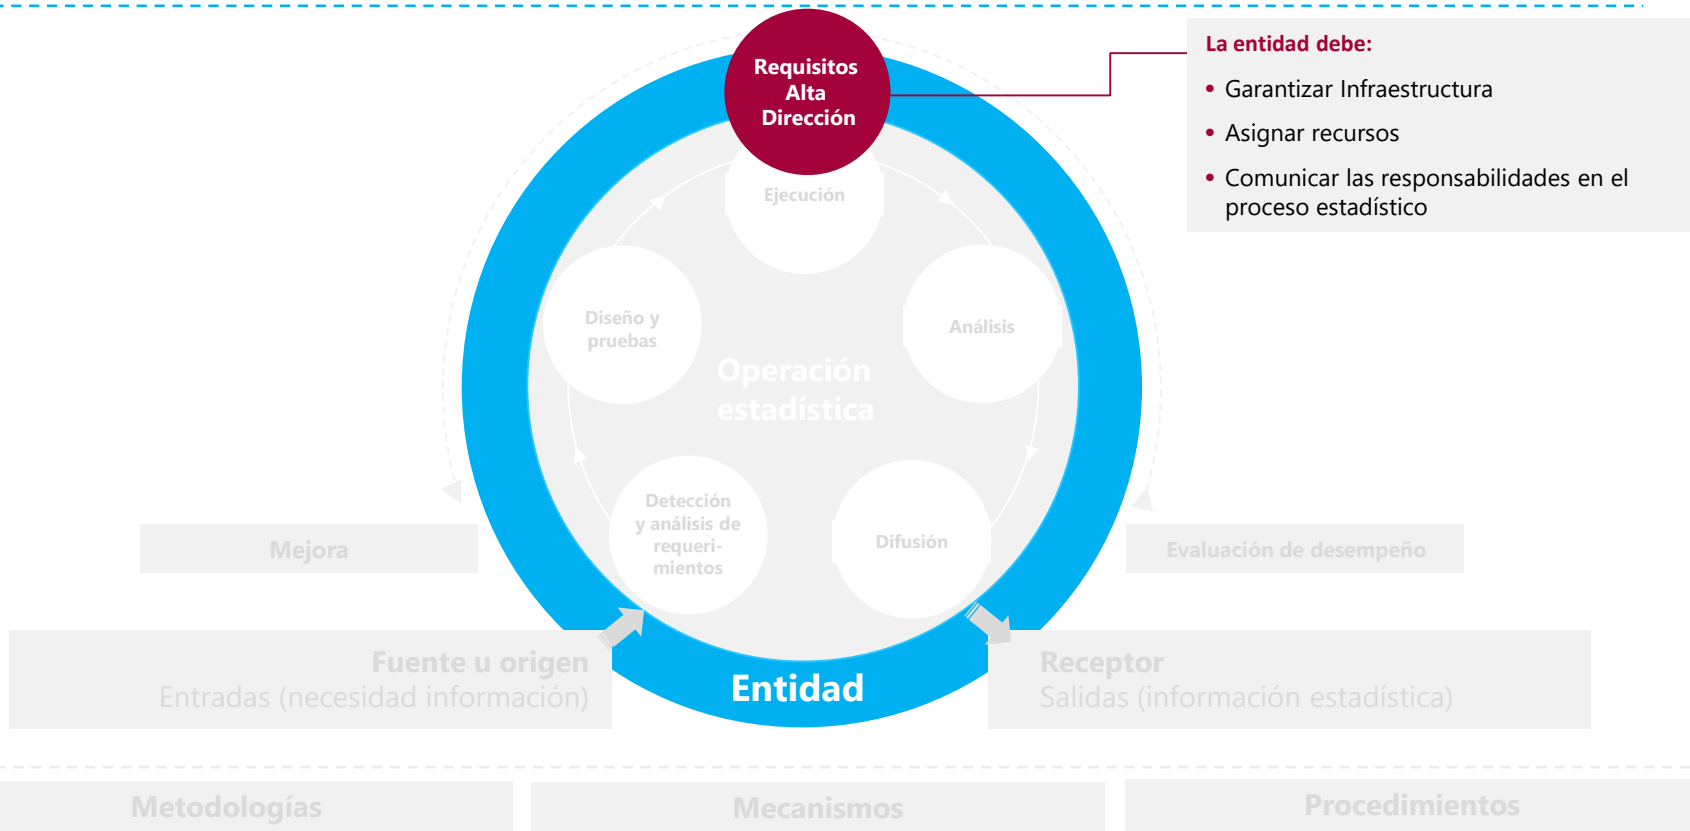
Requisitos Alta Dirección

La entidad debe:

• Garantizar Infraestructura

• Asignar recursos

• Comunicar las responsabilidades en el proceso estadístico

Ejecución

Diseño y pruebas

Análisis

Operación estadística

Detección y análisis de requerimientos

Difusión

Mejora

Evaluación de desempeño

Fuente u origen
Entradas (necesidad información)

Entidad

Receptor
Salidas (información estadística)

Metodologías

Mecanismos

Procedimientos